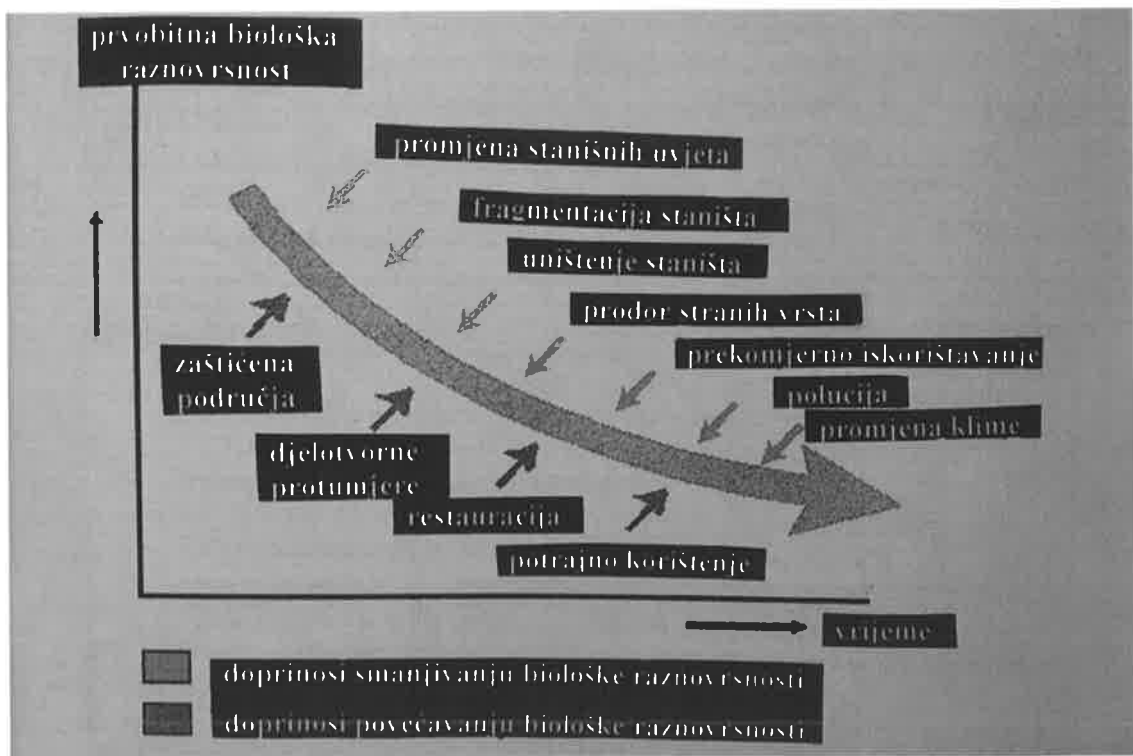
prvobitna biološka raznovrsnost

promjena stanišnih uvjeta

fragmentacija staništa

uništenje staništa

prodor stranih vrsta

prekomjerno iskorištavanje

polucija

promjena klime

zaštićena područja

djelotvorne protumjere

restauracija

potrajno korištenje

vrijeme

doprinosi smanjivanju biološke raznovrsnosti

doprinosi povećavanju biološke raznovrsnosti